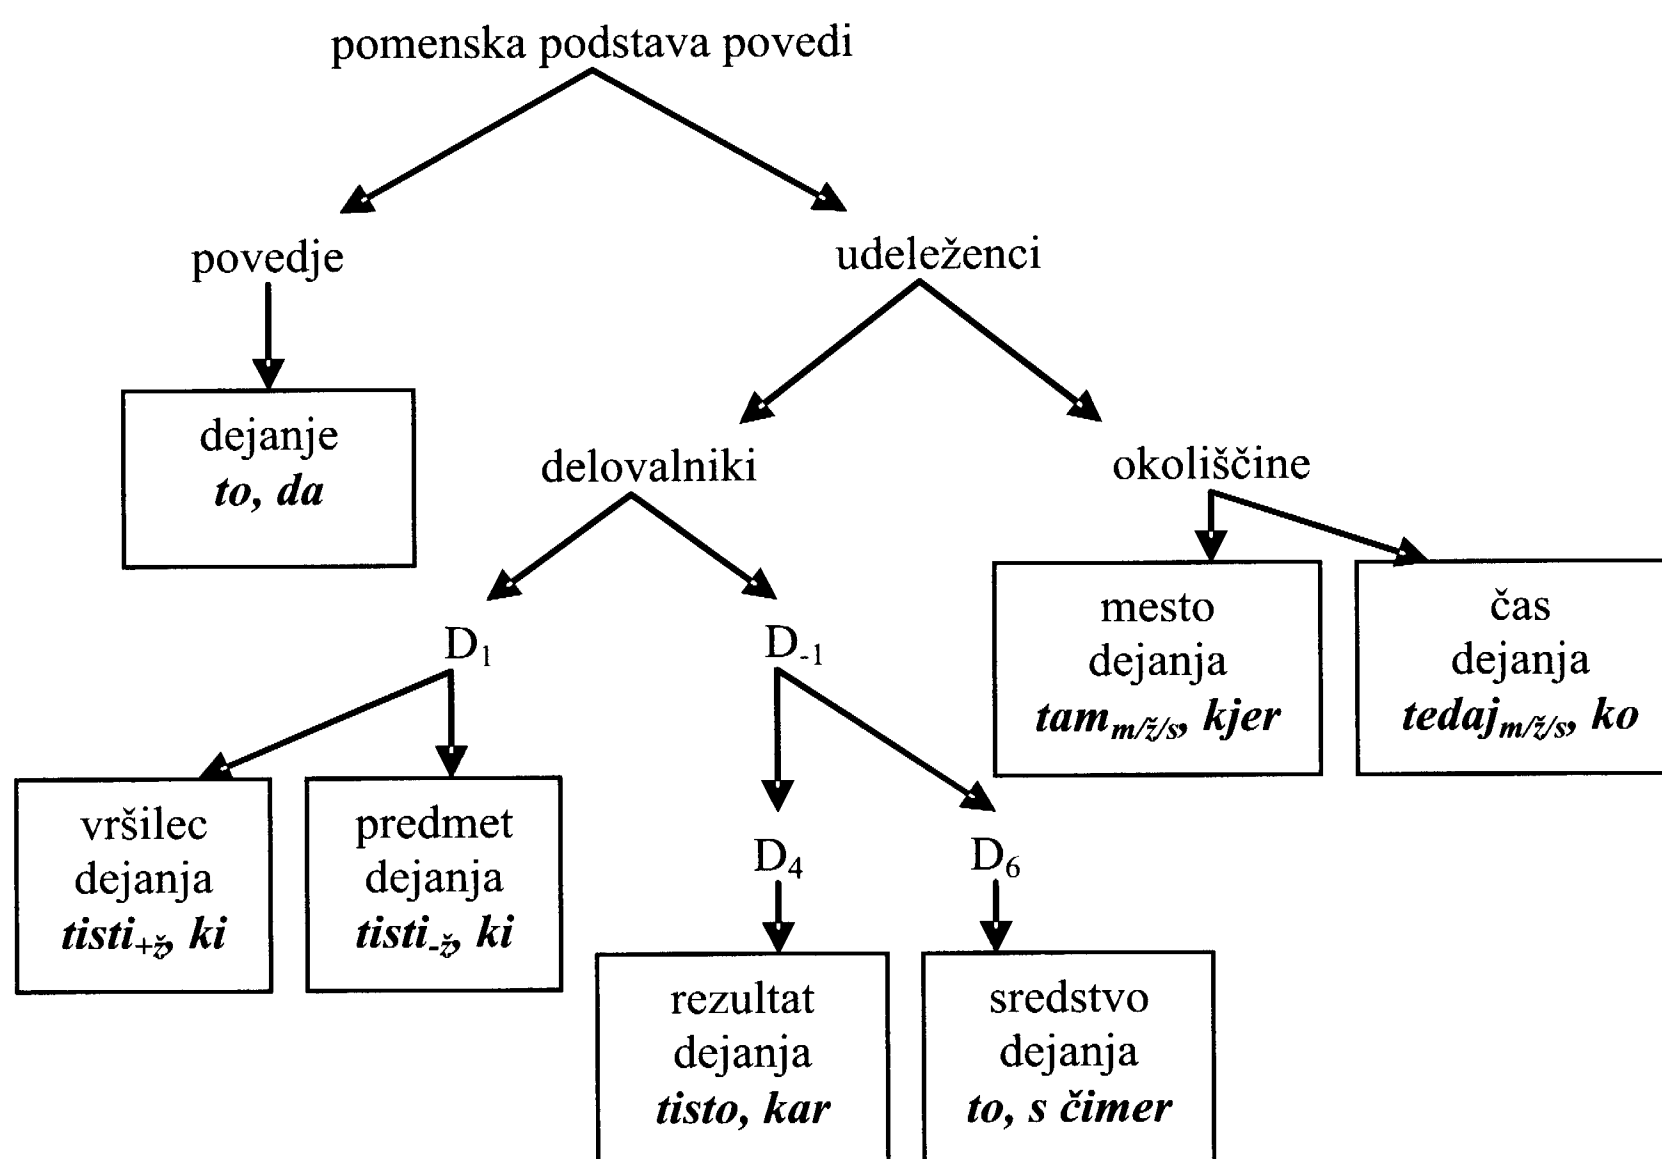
pomenska podstava povedi

povedje

udeleženci

dejanje
to, da

delovalniki

okoliščine

$D_1$

$D_{-1}$

mesto dejanja
$tam_{m/ž/s}$, kjer

čas dejanja
$tedaj_{m/ž/s}$, ko

vršilec dejanja
$tisti_{+ž}$, ki

predmet dejanja
$tisti_{-ž}$, ki

$D_4$

$D_6$

rezultat dejanja
tisto, kar

sredstvo dejanja
to, s čimer